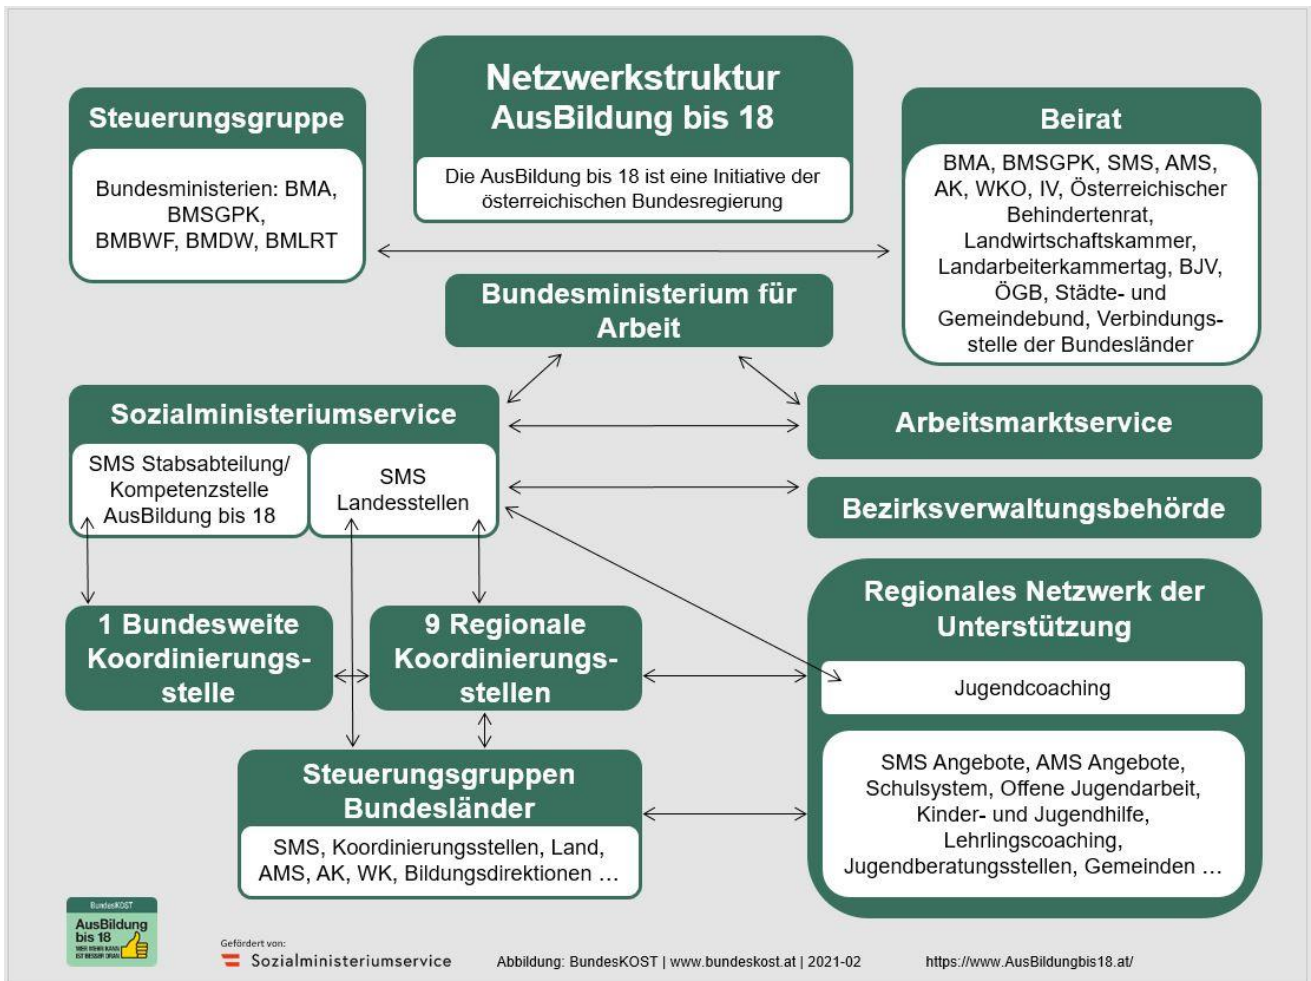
Netzwerkstruktur AusBildung bis 18

Die AusBildung bis 18 ist eine Initiative der österreichischen Bundesregierung

Steuerungsgruppe

Bundesministerien: BMA, BMSGPK, BMBWF, BMDW, BMLRT

Beirat

BMA, BMSGPK, SMS, AMS, AK, WKO, IV, Österreichischer Behindertenrat, Landwirtschaftskammer, Landarbeiterkammertag, BJV, ÖGB, Städte- und Gemeindebund, Verbindungsstelle der Bundesländer

Bundesministerium für Arbeit

Sozialministeriumservice

SMS Stabsabteilung/ Kompetenzstelle AusBildung bis 18

SMS Landesstellen

Arbeitsmarktservice

Bezirksverwaltungsbehörde

1 Bundesweite Koordinierungsstelle

9 Regionale Koordinierungsstellen

Regionales Netzwerk der Unterstützung

Jugendcoaching

SMS Angebote, AMS Angebote, Schulsystem, Offene Jugendarbeit, Kinder- und Jugendhilfe, Lehrlingscoaching, Jugendberatungsstellen, Gemeinden …

Steuerungsgruppen Bundesländer

SMS, Koordinierungsstellen, Land, AMS, AK, WK, Bildungsdirektionen …

BundesKOST
AusBildung bis 18

Gefördert von:
Sozialministeriumservice

Abbildung: BundesKOST | www.bundeskost.at | 2021-02

https://www.AusBildungbis18.at/